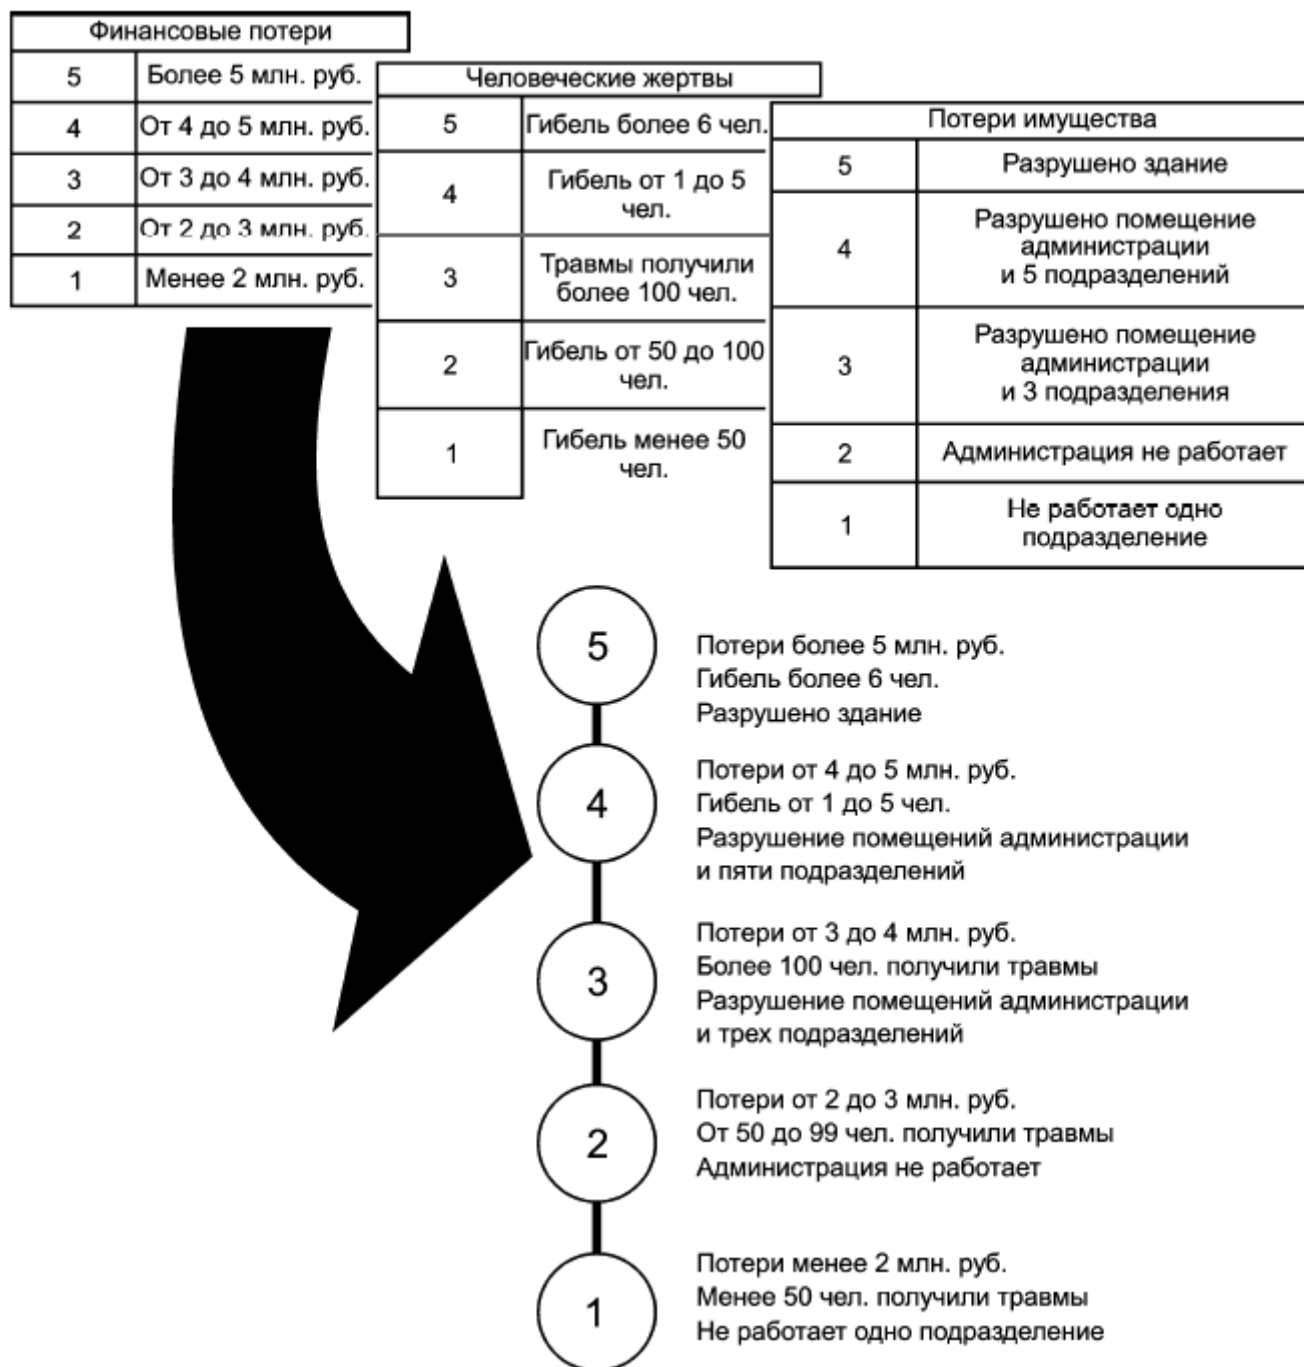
Финансовые потери

| 5 | Более 5 млн. руб. |
|---|---|
| 4 | От 4 до 5 млн. руб. |
| 3 | От 3 до 4 млн. руб. |
| 2 | От 2 до 3 млн. руб. |
| 1 | Менее 2 млн. руб. |

Человеческие жертвы

| 5 | Гибель более 6 чел. |
|---|---|
| 4 | Гибель от 1 до 5 чел. |
| 3 | Травмы получили более 100 чел. |
| 2 | Гибель от 50 до 100 чел. |
| 1 | Гибель менее 50 чел. |

Потери имущества

| 5 | Разрушено здание |
|---|---|
| 4 | Разрушено помещение администрации и 5 подразделений |
| 3 | Разрушено помещение администрации и 3 подразделения |
| 2 | Администрация не работает |
| 1 | Не работает одно подразделение |

5
Потери более 5 млн. руб.
Гибель более 6 чел.
Разрушено здание

4
Потери от 4 до 5 млн. руб.
Гибель от 1 до 5 чел.
Разрушение помещений администрации и пяти подразделений

3
Потери от 3 до 4 млн. руб.
Более 100 чел. получили травмы
Разрушение помещений администрации и трех подразделений

2
Потери от 2 до 3 млн. руб.
От 50 до 99 чел. получили травмы
Администрация не работает

1
Потери менее 2 млн. руб.
Менее 50 чел. получили травмы
Не работает одно подразделение